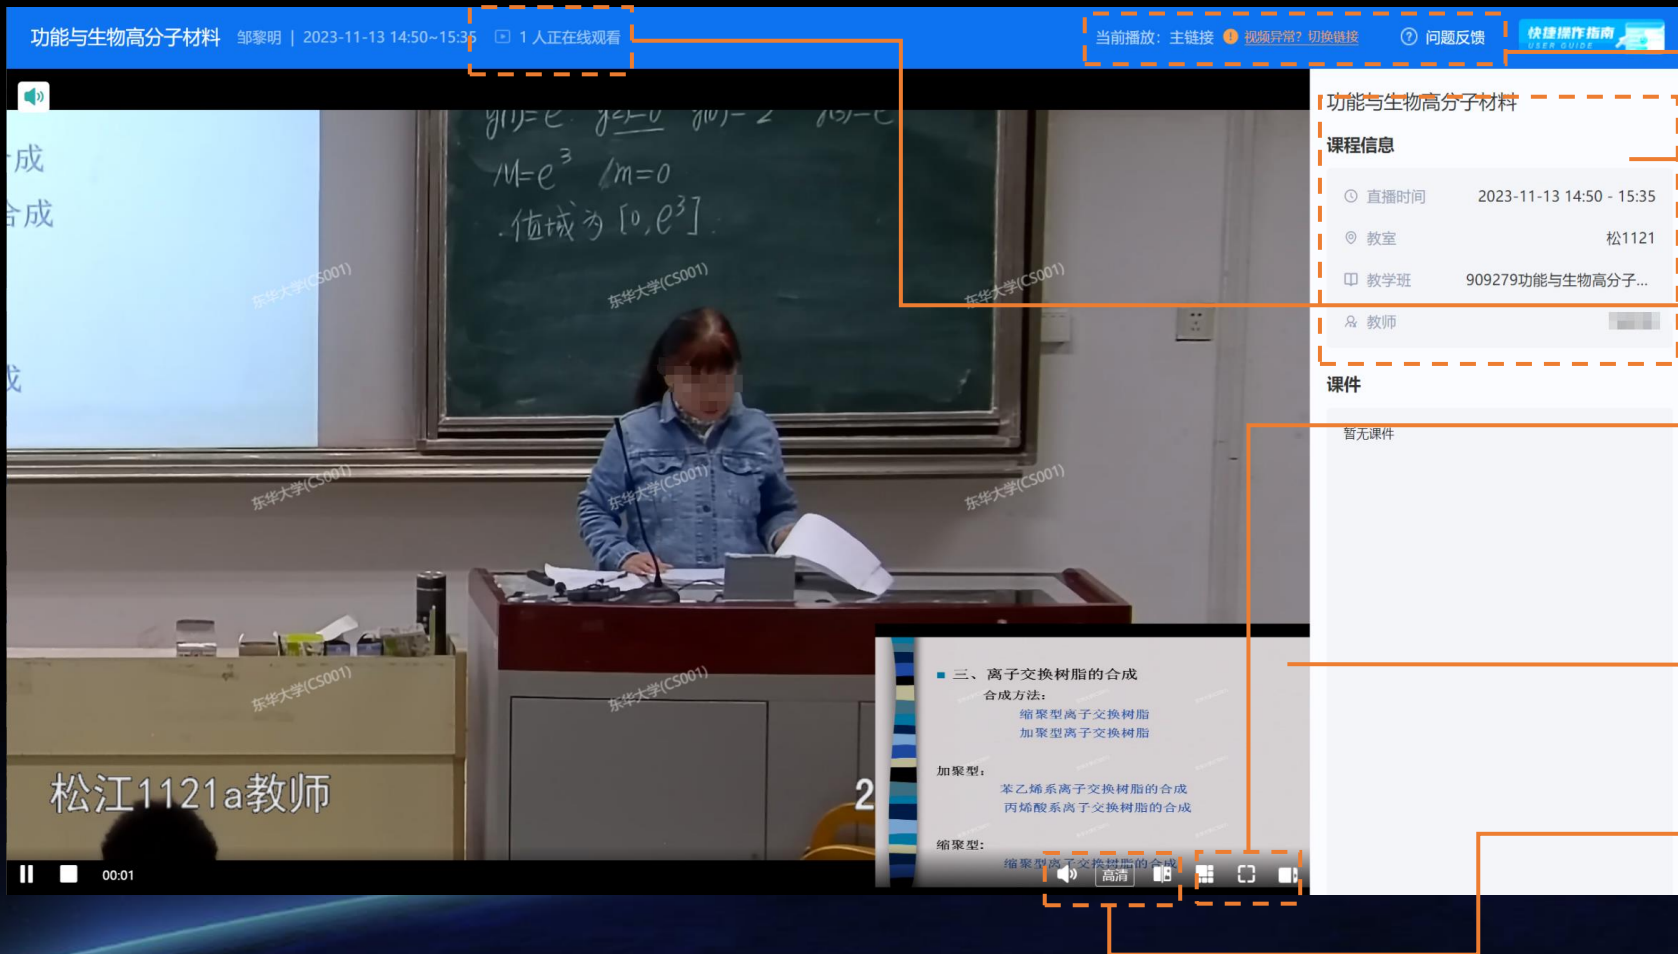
功能与生物高分子材料　邹黎明 | 2023-11-13 14:50~15:35　1 人正在线观看

当前播放：主链接　视频异常？切换链接　问题反馈　快捷操作指南 USER GUIDE

成
合成
戈

$y(1)=e$　$y(2)=0$　$y(0)=2$　$y(3)=e$
$M=e^3$　$m=0$
∴值域为 $[0,e^3]$

东华大学(CS001)

松江1121a教师

2

■ 三、离子交换树脂的合成
合成方法：
缩聚型离子交换树脂
加聚型离子交换树脂

加聚型：
苯乙烯系离子交换树脂的合成
丙烯酸系离子交换树脂的合成

缩聚型：
缩聚型离子交换树脂的合成

00:01

高清

功能与生物高分子材料

课程信息

直播时间　2023-11-13 14:50 - 15:35
教室　松1121
教学班　909279功能与生物高分子...
教师

课件

暂无课件